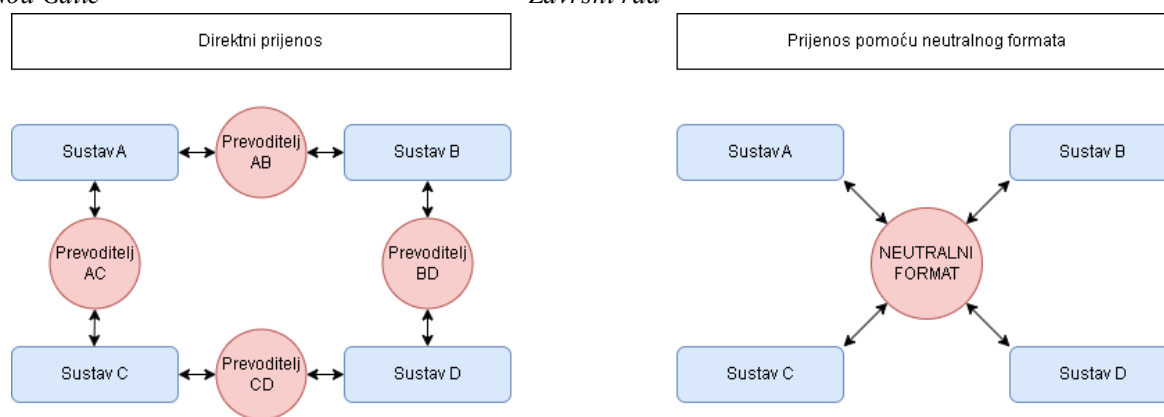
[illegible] Galic Završni rad

Direktni prijenos

Sustav A

Prevoditelj AB

Sustav B

Prevoditelj AC

Prevoditelj BD

Sustav C

Prevoditelj CD

Sustav D

Prijenos pomoću neutralnog formata

Sustav A

Sustav B

NEUTRALNI FORMAT

Sustav C

Sustav D